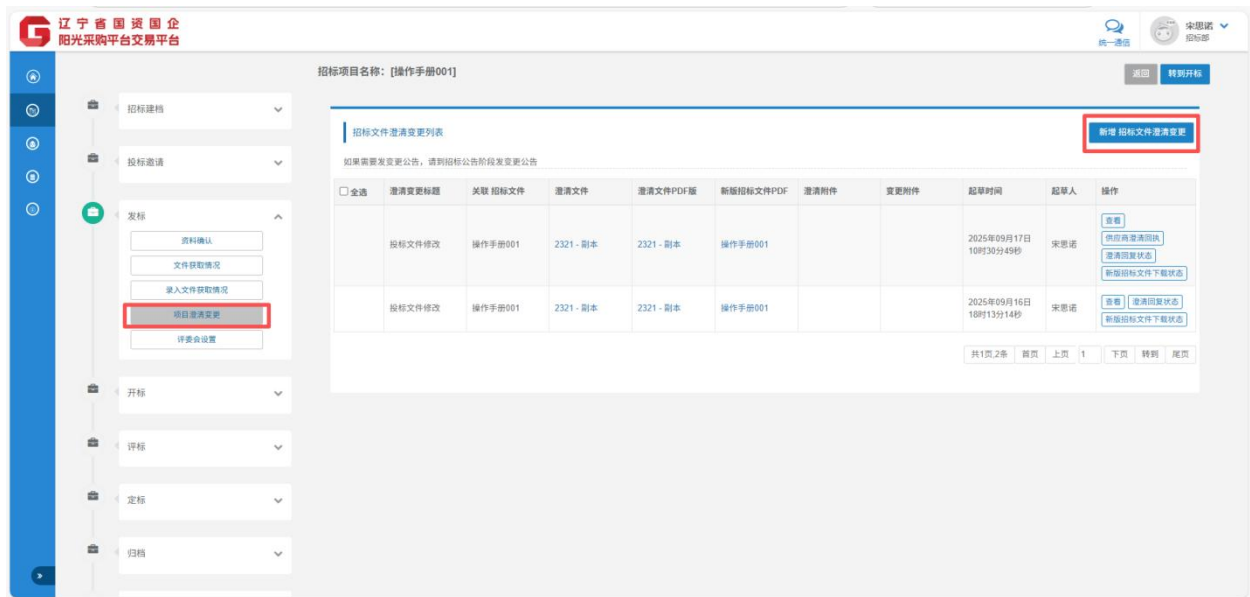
辽宁省国资国企
阳光采购平台交易平台

统一通信
宋思诺
招标部

招标项目名称：[操作手册001]

返回 转到开标

招标建档

投标邀请

发标
资料确认
文件获取情况
录入文件获取情况
项目澄清变更
评委会设置

开标

评标

定标

归档

招标文件澄清变更列表

新增 招标文件澄清变更

如果需要发变更公告，请到招标公告阶段发变更公告

| 全选 | 澄清变更标题 | 关联 招标文件 | 澄清文件 | 澄清文件PDF版 | 新版招标文件PDF | 澄清附件 | 变更附件 | 起草时间 | 起草人 | 操作 |
|---|---|---|---|---|---|---|---|---|---|---|
| | 投标文件修改 | 操作手册001 | 2321 - 副本 | 2321 - 副本 | 操作手册001 | | | 2025年09月17日10时30分49秒 | 宋思诺 | 查看 供应商澄清回执 澄清回复状态 新版招标文件下载状态 |
| | 投标文件修改 | 操作手册001 | 2321 - 副本 | 2321 - 副本 | 操作手册001 | | | 2025年09月16日18时13分14秒 | 宋思诺 | 查看 澄清回复状态 新版招标文件下载状态 |

共1页,2条 首页 上页 1 下页 转到 尾页